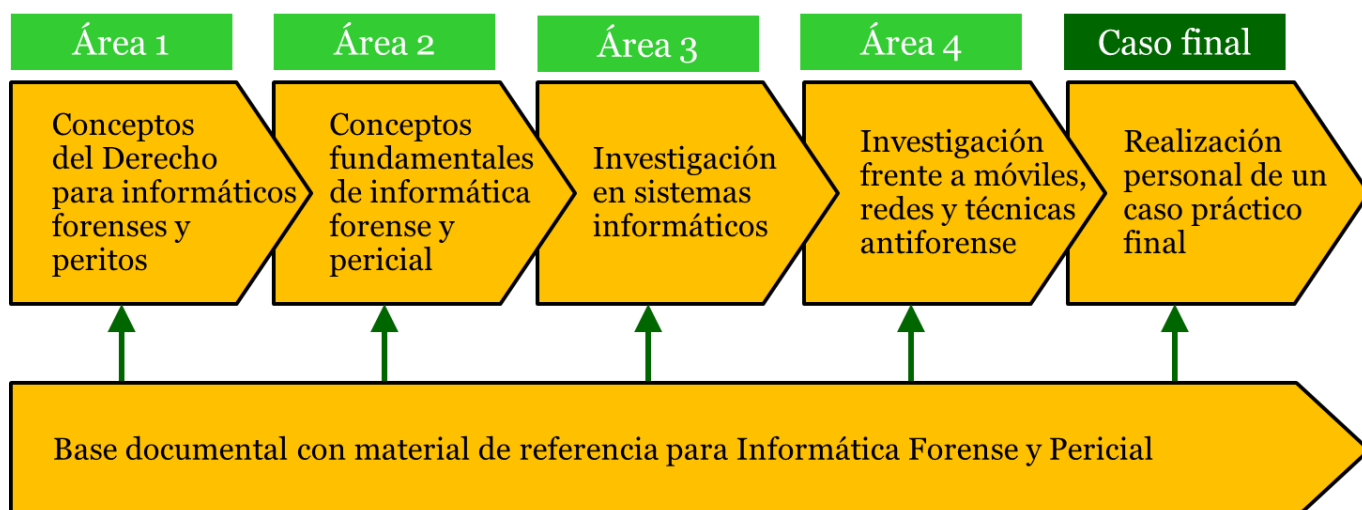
Área 1

Conceptos del Derecho para informáticos forenses y peritos

Área 2

Conceptos fundamentales de informática forense y pericial

Área 3

Investigación en sistemas informáticos

Área 4

Investigación frente a móviles, redes y técnicas antiforense

Caso final

Realización personal de un caso práctico final

Base documental con material de referencia para Informática Forense y Pericial